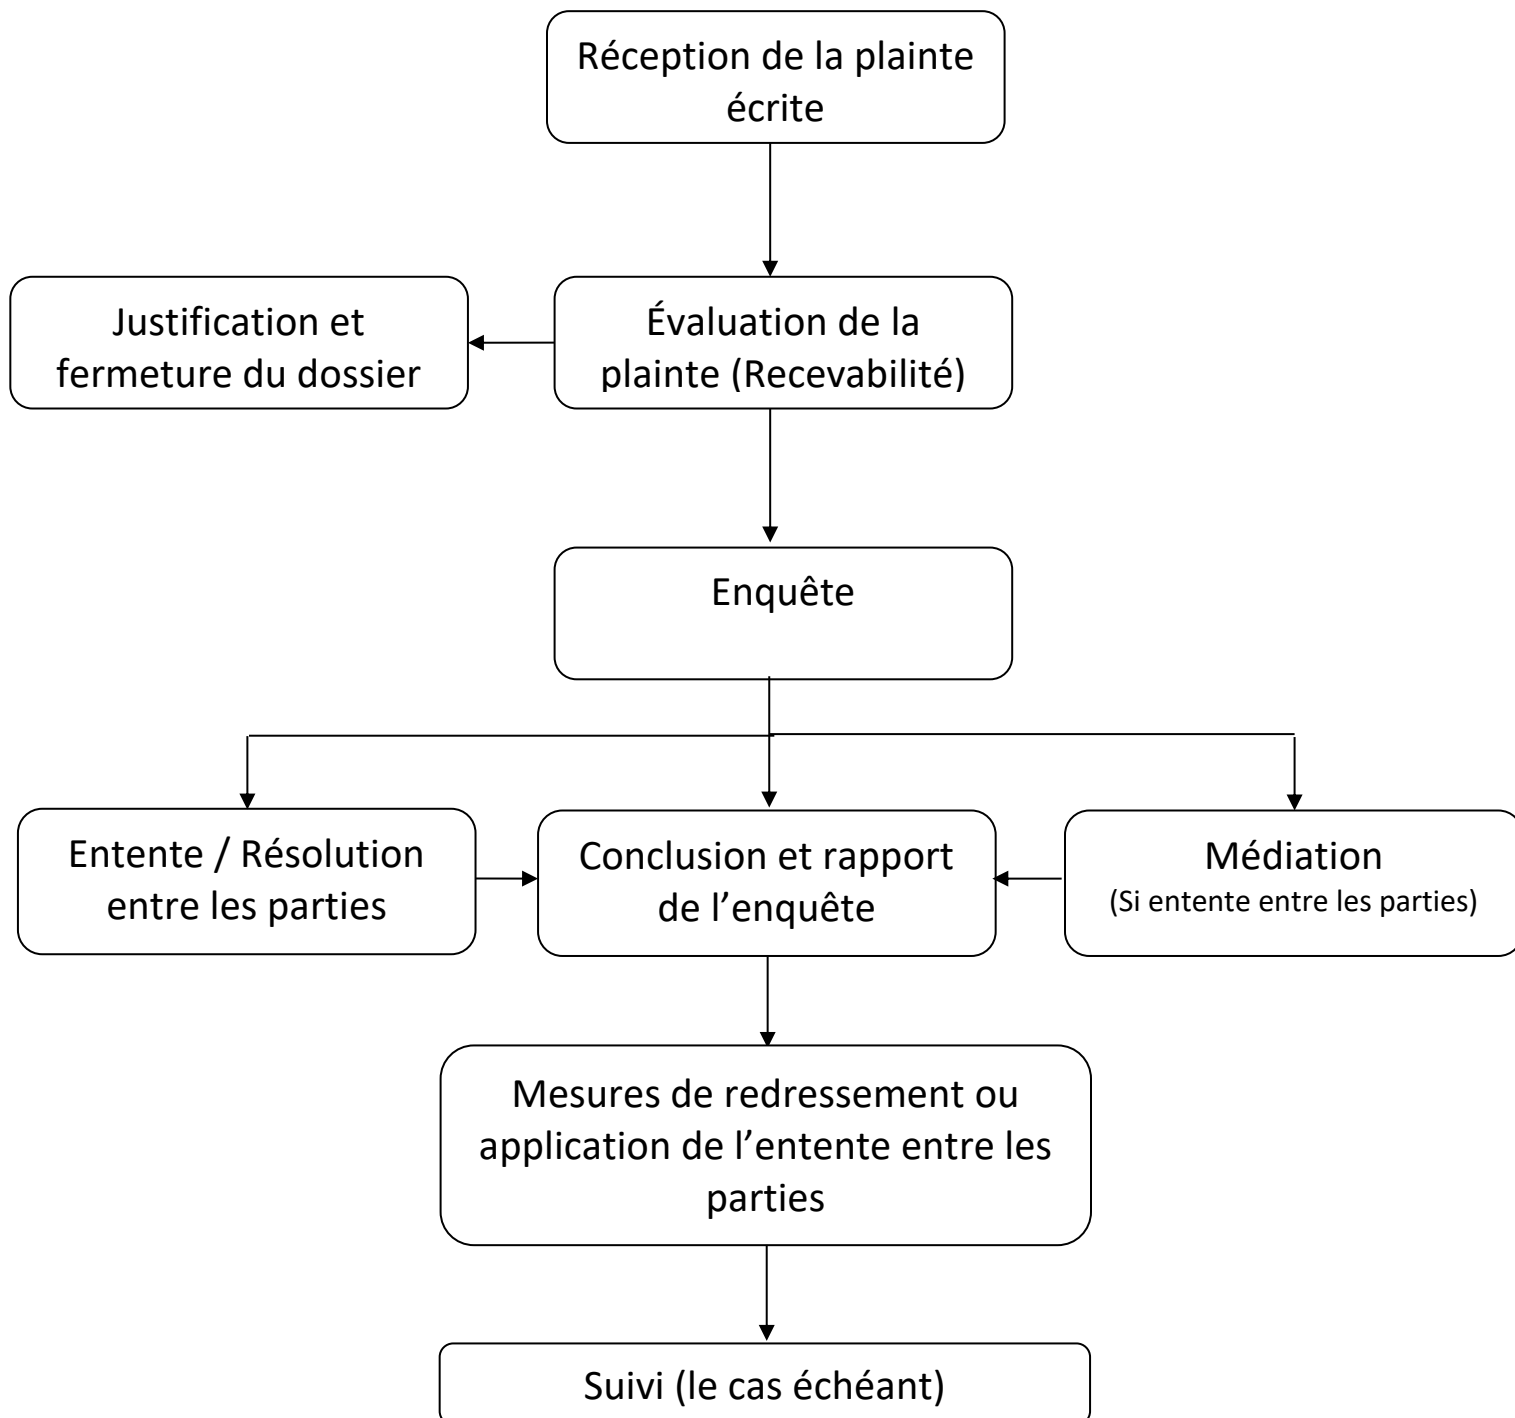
Réception de la plainte écrite

Justification et fermeture du dossier

Évaluation de la plainte (Recevabilité)

Enquête

Entente / Résolution entre les parties

Conclusion et rapport de l’enquête

Médiation
(Si entente entre les parties)

Mesures de redressement ou application de l’entente entre les parties

Suivi (le cas échéant)